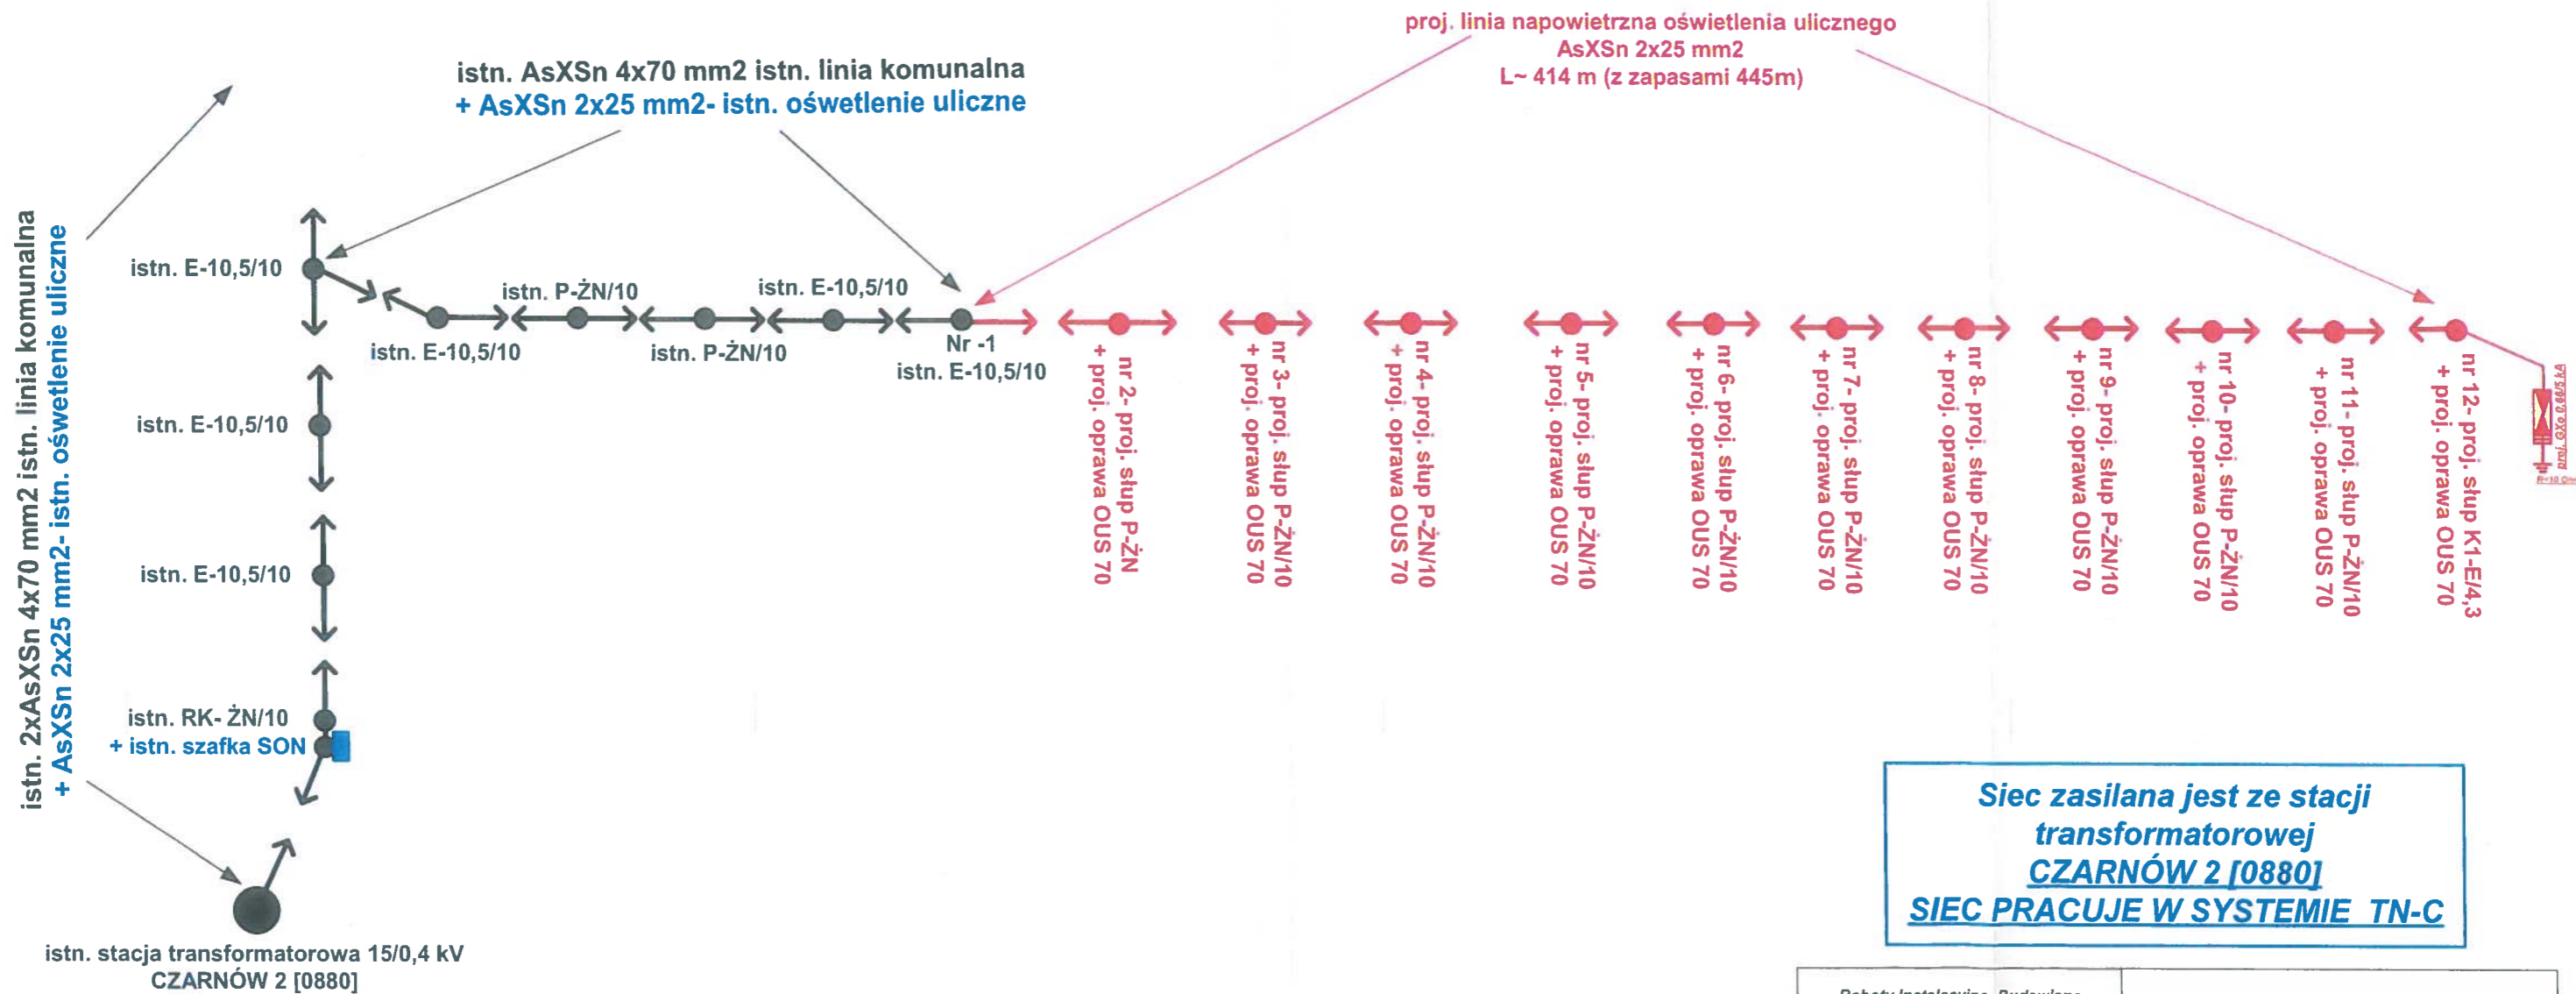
proj. linia napowietrzna oświetlenia ulicznego
AsXSn 2x25 mm2
L~ 414 m (z zapasami 445m)

istn. AsXSn 4x70 mm2 istn. linia komunalna
+ AsXSn 2x25 mm2- istn. oświetlenie uliczne

istn. 2xAsXSn 4x70 mm2 istn. linia komunalna
+ AsXSn 2x25 mm2- istn. oświetlenie uliczne

istn. E-10,5/10

istn. E-10,5/10

istn. P-ŻN/10

istn. P-ŻN/10

istn. E-10,5/10

Nr -1
istn. E-10,5/10

nr 2- proj. słup P-ŻN
+ proj. oprawa OUS 70

nr 3- proj. słup P-ŻN/10
+ proj. oprawa OUS 70

nr 4- proj. słup P-ŻN/10
+ proj. oprawa OUS 70

nr 5- proj. słup P-ŻN/10
+ proj. oprawa OUS 70

nr 6- proj. słup P-ŻN/10
+ proj. oprawa OUS 70

nr 7- proj. słup P-ŻN/10
+ proj. oprawa OUS 70

nr 8- proj. słup P-ŻN/10
+ proj. oprawa OUS 70

nr 9- proj. słup P-ŻN/10
+ proj. oprawa OUS 70

nr 10- proj. słup P-ŻN/10
+ proj. oprawa OUS 70

nr 11- proj. słup P-ŻN/10
+ proj. oprawa OUS 70

nr 12- proj. słup K1-E/4,3
+ proj. oprawa OUS 70

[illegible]

istn. E-10,5/10

istn. E-10,5/10

istn. RK- ŻN/10
+ istn. szafka SON

istn. stacja transformatorowa 15/0,4 kV
CZARNÓW 2 [0880]

Siec zasilana jest ze stacji transformatorowej
CZARNÓW 2 [0880]
SIEC PRACUJE W SYSTEMIE TN-C

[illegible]